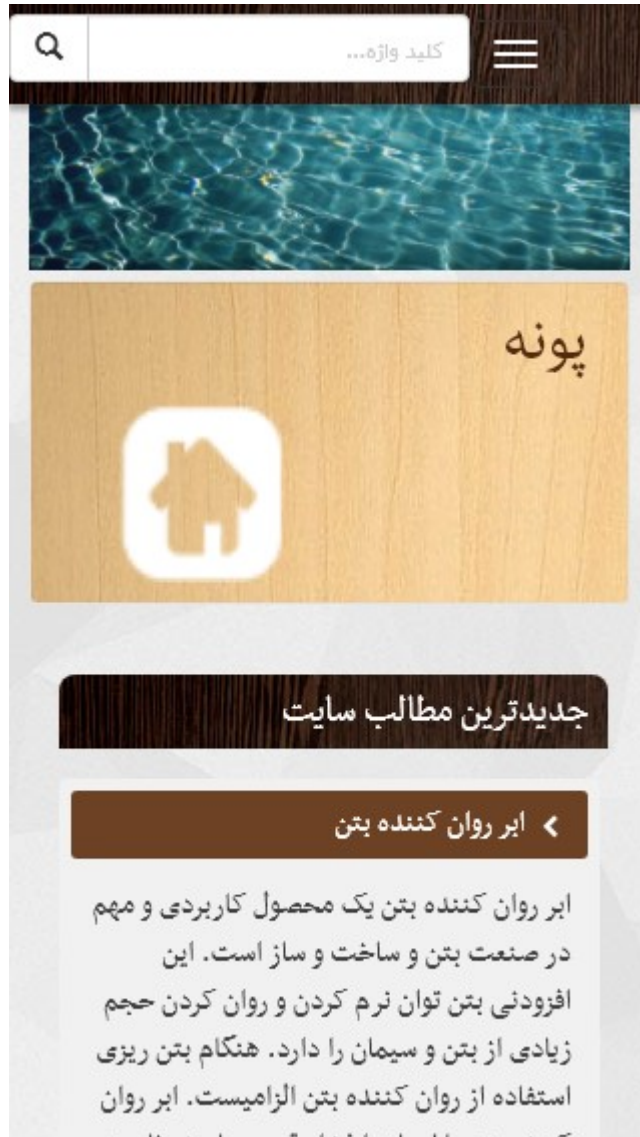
کلید واژه...

پونه

جدیدترین مطالب سایت

ابر روان کننده بتن

ابر روان کننده بتن یک محصول کاربردی و مهم در صنعت بتن و ساخت و ساز است. این افزودنی بتن توان نرم کردن و روان کردن حجم زیادی از بتن و سیمان را دارد. هنگام بتن ریزی استفاده از روان کننده بتن الزامیست. ابر روان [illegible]